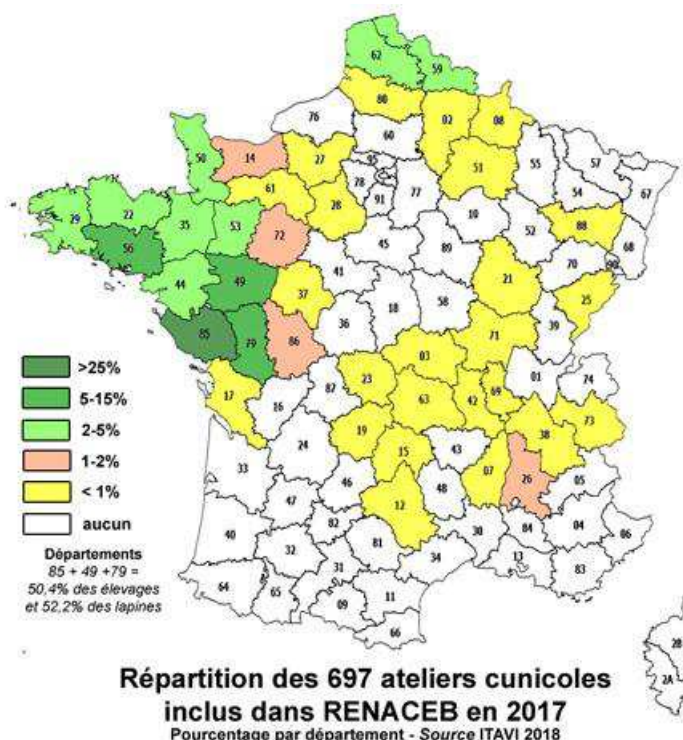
62
59
80
02
08
76
60
50
14
27
95
51
55
57
78
93
61
28
91
77
54
67
29
22
35
53
10
88
72
52
56
45
89
68
70
90
41
21
44
49
37
18
58
25
36
39
85
79
86
71
03
01
74
87
23
69
63
42
17
16
73
38
19
15
43
24
07
33
48
26
05
46
47
12
40
04
06
82
81
30
84
32
13
31
34
83
64
65
09
11
66
2B
2A

>25%
5-15%
2-5%
1-2%
< 1%
aucun

Départements
85 + 49 +79 =
50,4% des élevages
et 52,2% des lapines

Répartition des 697 ateliers cunicoles inclus dans RENACEB en 2017
Pourcentage par département - Source ITAVI 2018